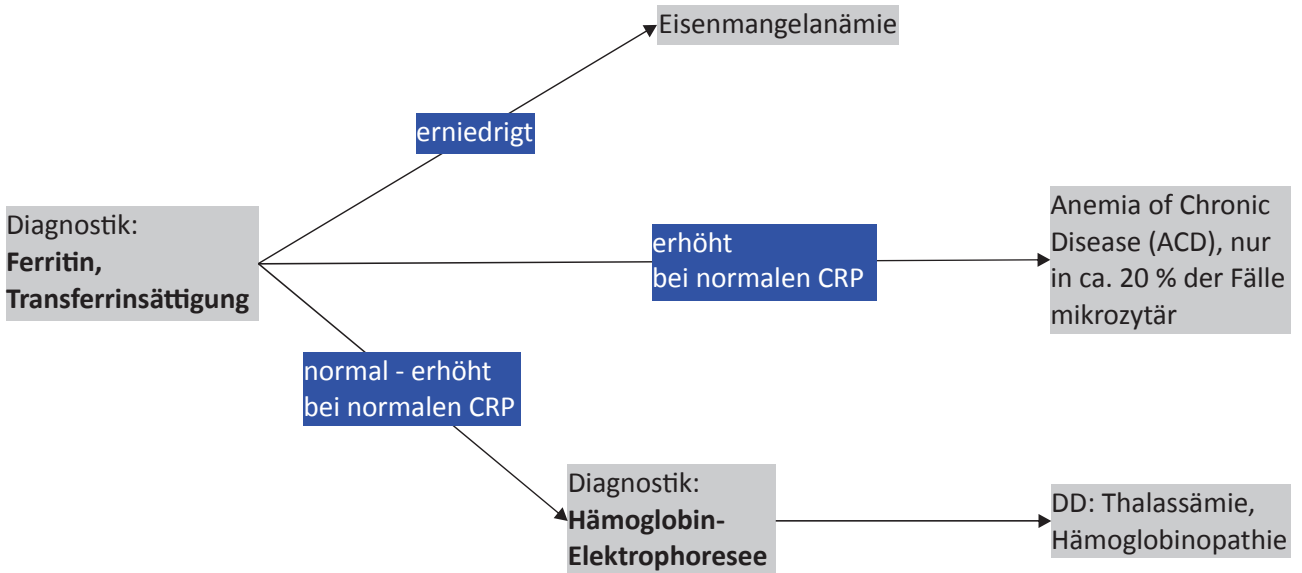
Eisenmangelanämie

erniedrigt

Diagnostik:
**Ferritin, Transferrinsättigung**

erhöht
bei normalen CRP

Anemia of Chronic Disease (ACD), nur in ca. 20 % der Fälle mikrozytär

normal - erhöht
bei normalen CRP

Diagnostik:
**Hämoglobin-Elektrophoresee**

DD: Thalassämie, Hämoglobinopathie